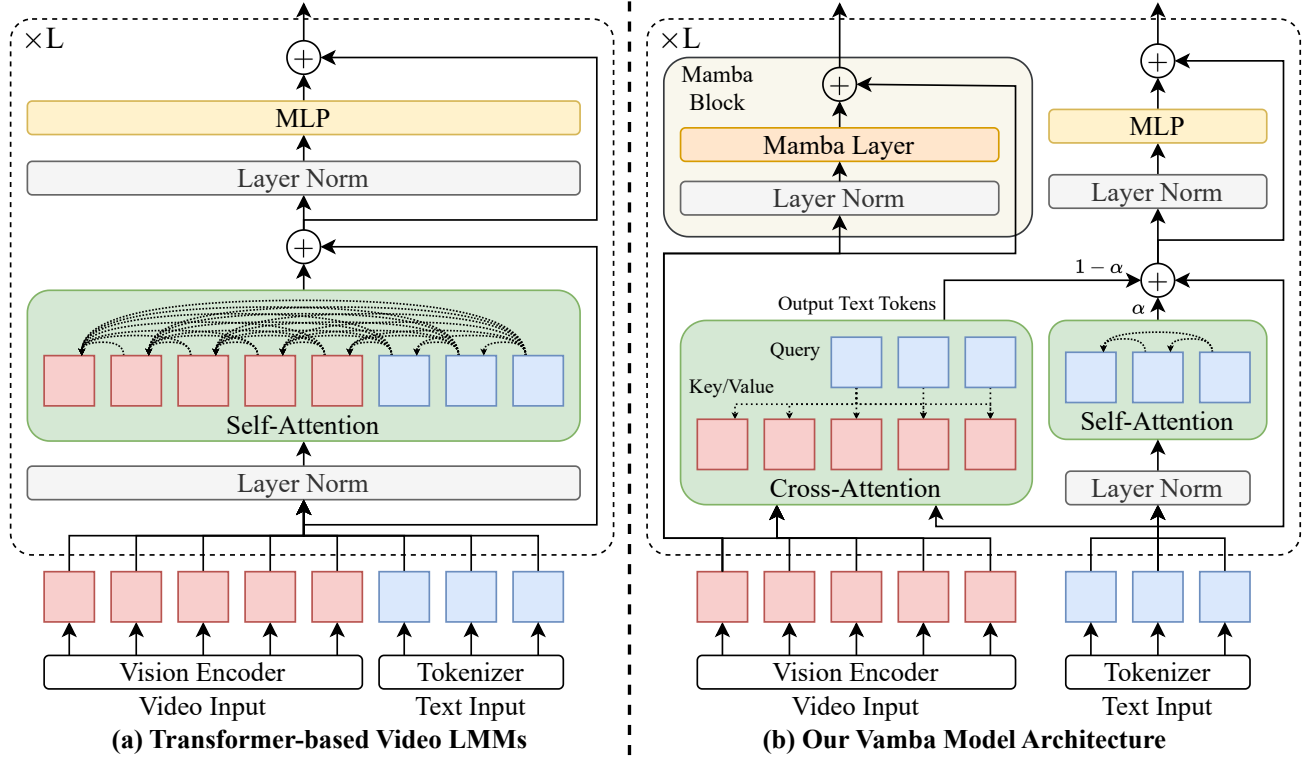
×L

MLP

Layer Norm

Self-Attention

Layer Norm

Vision Encoder

Tokenizer

Video Input

Text Input

**(a) Transformer-based Video LMMs**

×L

Mamba Block

Mamba Layer

Layer Norm

MLP

Layer Norm

$1-\alpha$

Output Text Tokens

$\alpha$

Query

Key/Value

Cross-Attention

Self-Attention

Layer Norm

Vision Encoder

Tokenizer

Video Input

Text Input

**(b) Our Vamba Model Architecture**